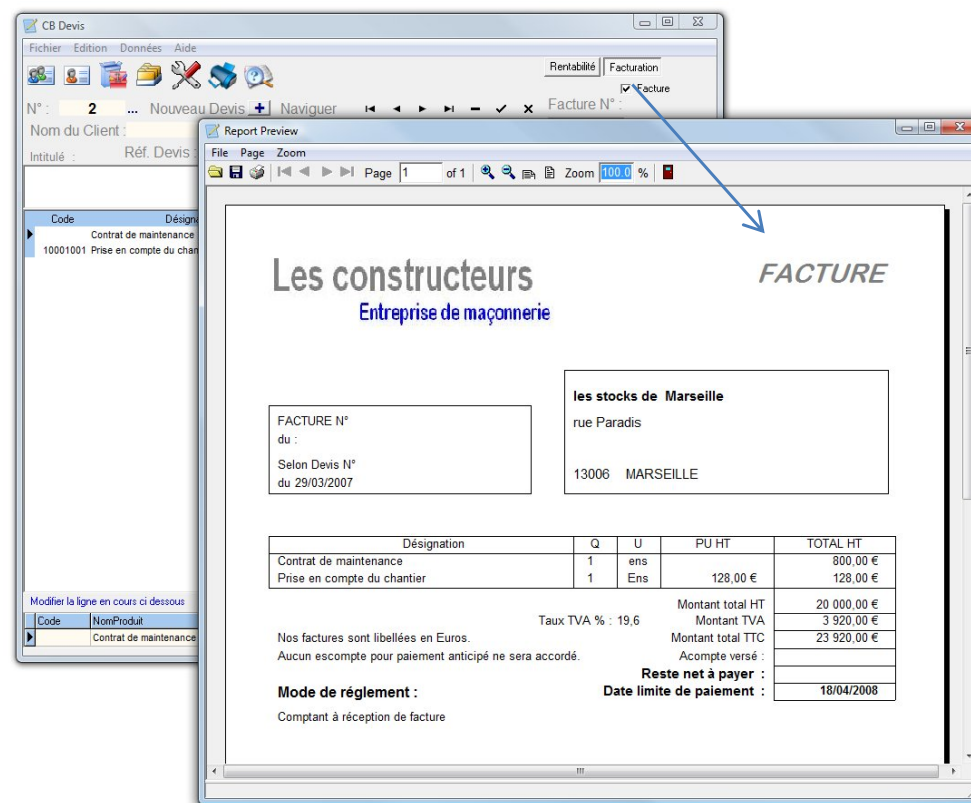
CB Devis

Fichier Edition Données Aide

Rentabilité Facturation

Facture

N° : 2 ... Nouveau Devis + Naviguer

Facture N° :

Nom du Client :

Intitulé : Réf. Devis :

Code Désigna

Contrat de maintenance

10001001 Prise en compte du chan

Modifier la ligne en cours ci dessous

Code NomProduit

Contrat de maintenance

Report Preview

File Page Zoom

Page 1 of 1 Zoom 100.0 %

Les constructeurs

Entreprise de maçonnerie

FACTURE

les stocks de Marseille

rue Paradis

13006 MARSEILLE

FACTURE N°

du :

Selon Devis N°

du 29/03/2007

| Désignation | Q | U | PU HT | TOTAL HT |
|---|---|---|---|---|
| Contrat de maintenance | 1 | ens | | 800,00 € |
| Prise en compte du chantier | 1 | Ens | 128,00 € | 128,00 € |

Montant total HT 20 000,00 €

Taux TVA % : 19,6 Montant TVA 3 920,00 €

Nos factures sont libellées en Euros. Montant total TTC 23 920,00 €

Aucun escompte pour paiement anticipé ne sera accordé. Acompte versé :

Reste net à payer :

Mode de réglement : Date limite de paiement : 18/04/2008

Comptant à réception de facture